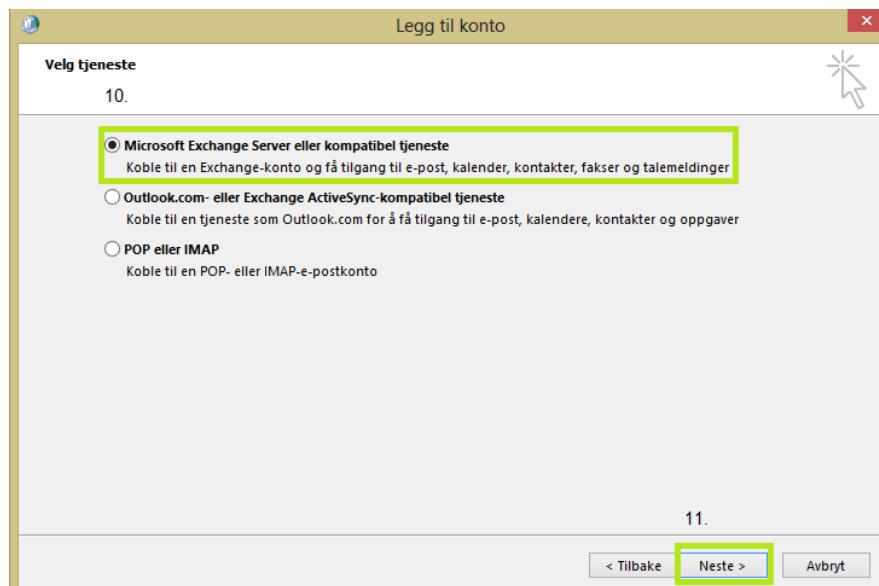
Legg til konto

Velg tjeneste

10.

Microsoft Exchange Server eller kompatibel tjeneste
Koble til en Exchange-konto og få tilgang til e-post, kalender, kontakter, fakser og talemeldinger

Outlook.com- eller Exchange ActiveSync-kompatibel tjeneste
Koble til en tjeneste som Outlook.com for å få tilgang til e-post, kalendere, kontakter og oppgaver

POP eller IMAP
Koble til en POP- eller IMAP-e-postkonto

11.

< Tilbake | Neste > | Avbryt